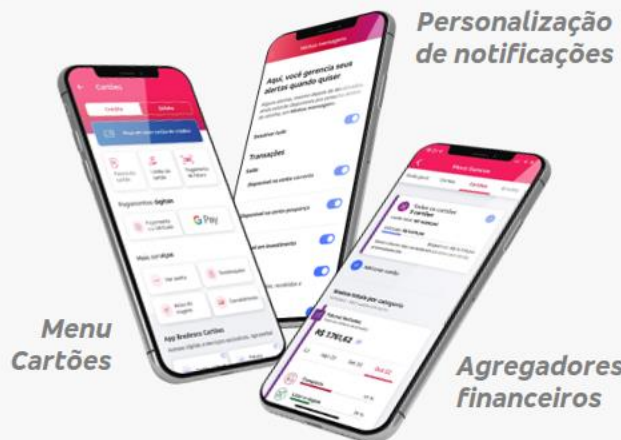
Personalização de notificações

Menu Cartões

Agregadores financeiros

Cartões

Crédito

Débito

Pagamentos Digitais

G Pay

Mais serviços

App Bradesco Cartões

Aqui, você gerencia seus alertas quando quiser

Desativar tudo

Transações

Saldo

Meus Saldos

Todos os cartões

R$ 1.761,42

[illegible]